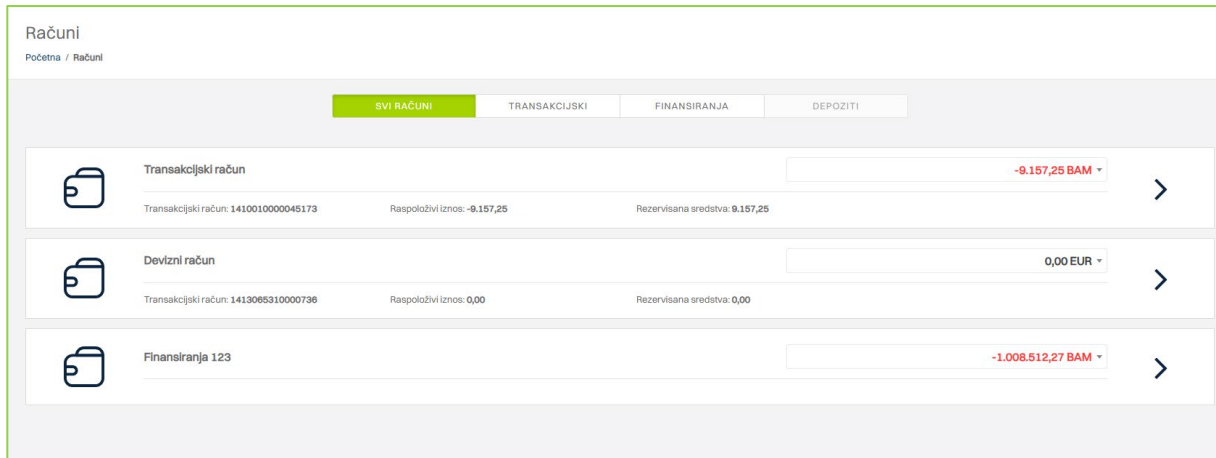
Računi
Početna / Računi

SVI RAČUNI
TRANSAKCIJSKI
FINANSIRANJA
DEPOZITI

Transakcijski račun
-9.157,25 BAM
Transakcijski račun: 1410010000045173
Raspoloživi iznos: -9.157,25
Rezervisana sredstva: 9.157,25

Devizni račun
0,00 EUR
Transakcijski račun: 1413065310000736
Raspoloživi iznos: 0,00
Rezervisana sredstva: 0,00

Finansiranja 123
-1.008.512,27 BAM